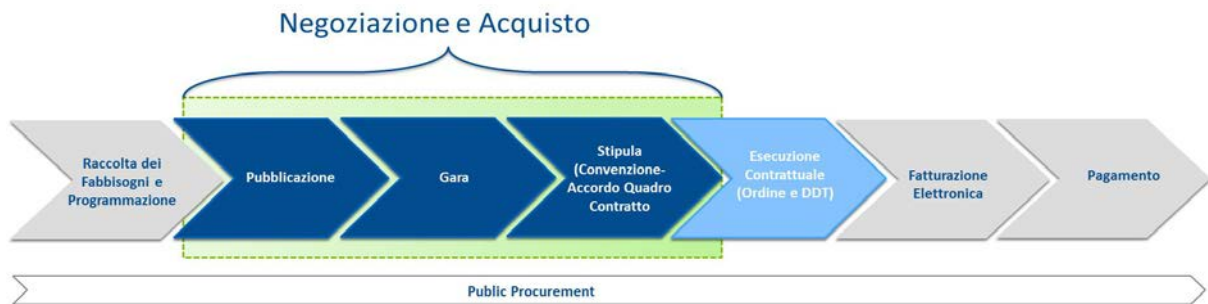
Negoziazione e Acquisto

Raccolta dei Fabbisogni e Programmazione

Pubblicazione

Gara

Stipula (Convenzione-Accordo Quadro Contratto

Esecuzione Contrattuale (Ordine e DDT)

Fatturazione Elettronica

Pagamento

Public Procurement